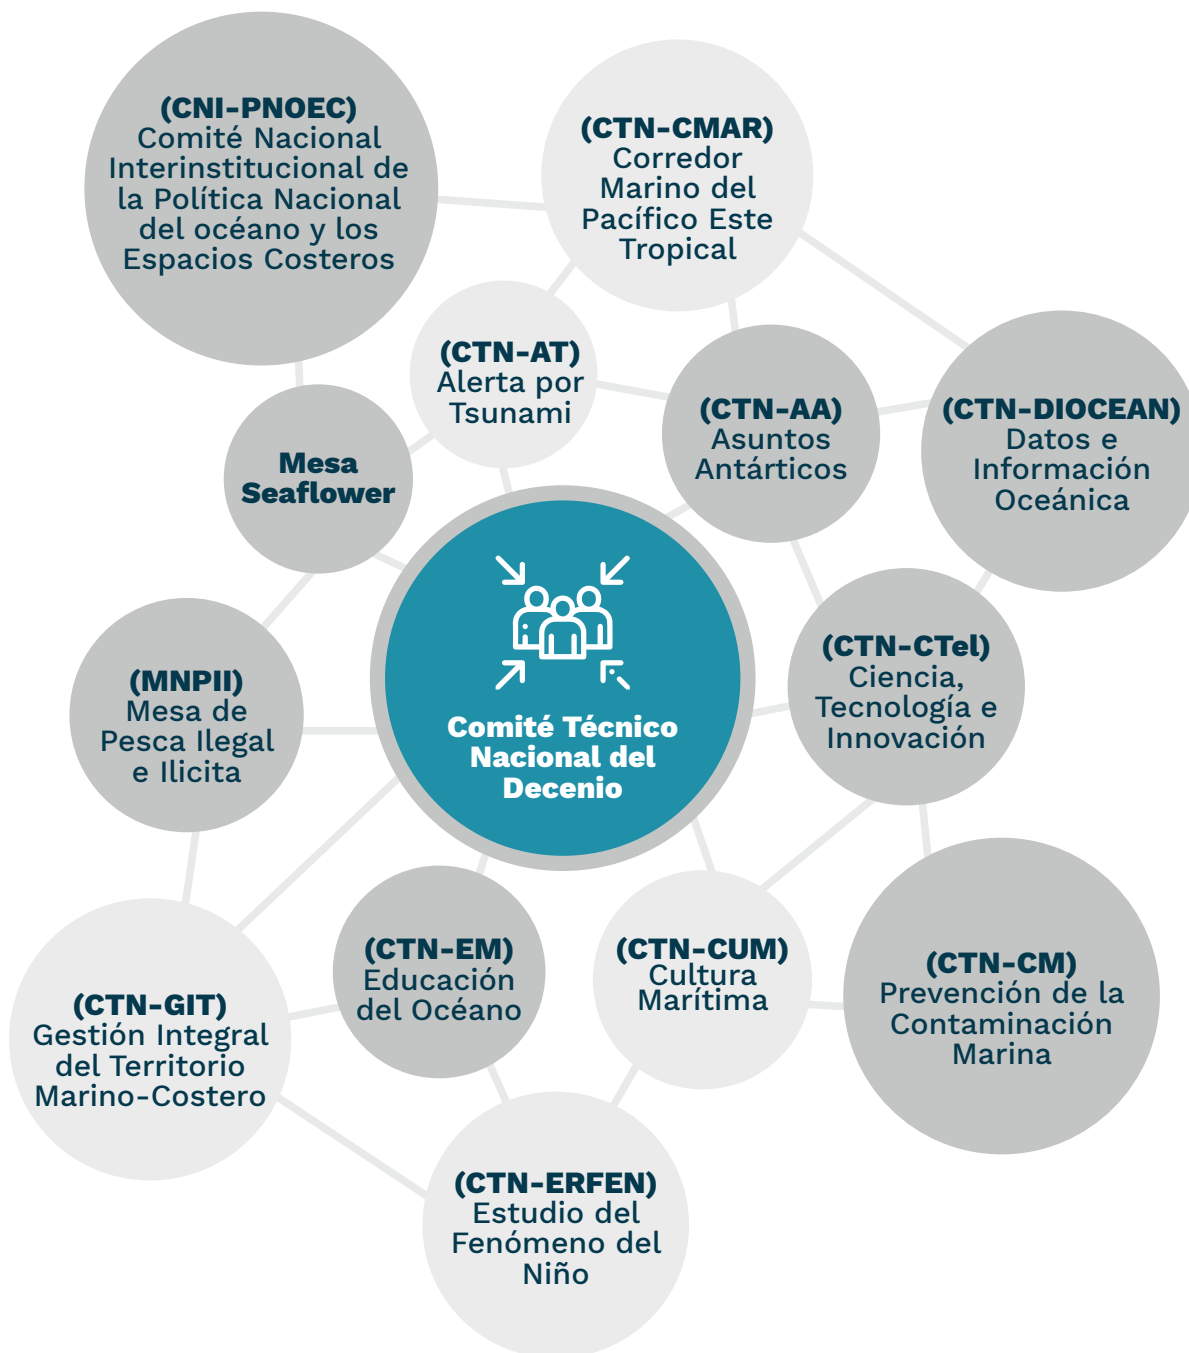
(CNI-PNOEC)
Comité Nacional Interinstitucional de la Política Nacional del océano y los Espacios Costeros

(CTN-CMAR)
Corredor Marino del Pacífico Este Tropical

(CTN-AT)
Alerta por Tsunami

(CTN-AA)
Asuntos Antárticos

(CTN-DIOCEAN)
Datos e Información Oceánica

Mesa Seaflower

Comité Técnico Nacional del Decenio

(CTN-CTel)
Ciencia, Tecnología e Innovación

(MNPII)
Mesa de Pesca Ilegal e Ilicita

(CTN-EM)
Educación del Océano

(CTN-CUM)
Cultura Marítima

(CTN-CM)
Prevención de la Contaminación Marina

(CTN-GIT)
Gestión Integral del Territorio Marino-Costero

(CTN-ERFEN)
Estudio del Fenómeno del Niño